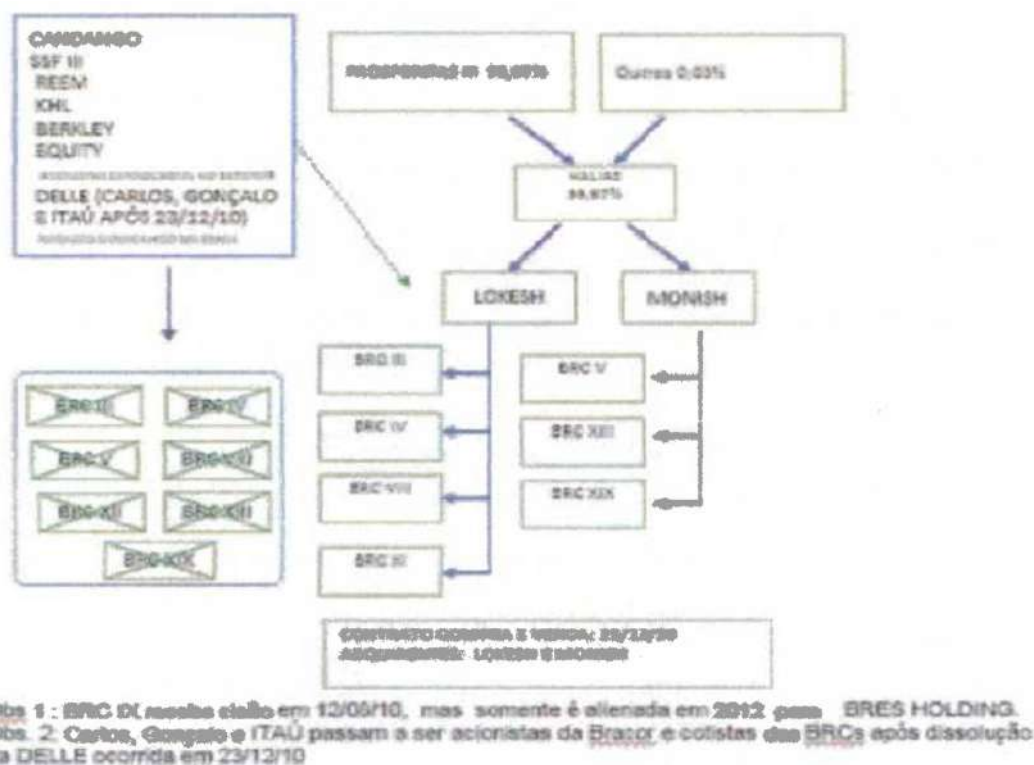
CANDANGO
SSF III
REEM
KHL
BERKLEY
EQUITY
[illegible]
DELLE (CARLOS, GONÇALO E ITAÚ APÓS 23/12/10)
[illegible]

PROSPERIDAD III 99,97%

Outros 0,03%

MALIAS 99,97%

LOKESH

MONISH

BRC III

BRC IV

BRC VIII

BRC XI

BRC V

BRC XIII

BRC XIX

BRC III

BRC IV

BRC V

BRC VIII

BRC XI

BRC XIII

BRC XIX

CONTRATO COMPRA E VENDA: 23/12/10
ADQUIRENTES: LOKESH E MONISH

Obs 1: BRC IX recebe cisão em 12/05/10, mas somente é alienada em 2012 para BRES HOLDING.
Obs. 2: Carlos, Gonçalo e ITAÚ passam a ser acionistas da Brazor e cotistas das BRCs após dissolução da DELLE ocorrida em 23/12/10